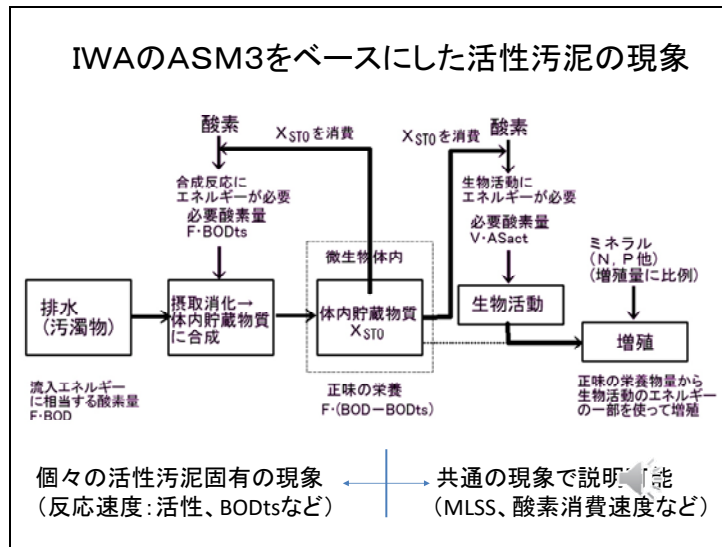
IWAのASM3をベースにした活性汚泥の現象

酸素

$X_{STO}$を消費

$X_{STO}$を消費

酸素

合成反応にエネルギーが必要

必要酸素量
F·BODts

生物活動にエネルギーが必要

必要酸素量
V·ASact

ミネラル
（N，P他）
（増殖量に比例）

微生物体内

排水
（汚濁物）

摂取消化→体内貯蔵物質に合成

体内貯蔵物質
$X_{STO}$

生物活動

増殖

流入エネルギーに相当する酸素量
F·BOD

正味の栄養
F·(BOD－BODts)

正味の栄養物量から生物活動のエネルギーの一部を使って増殖

個々の活性汚泥固有の現象
（反応速度：活性、BODtsなど）

共通の現象で説明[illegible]能
（MLSS、酸素消費速度など）